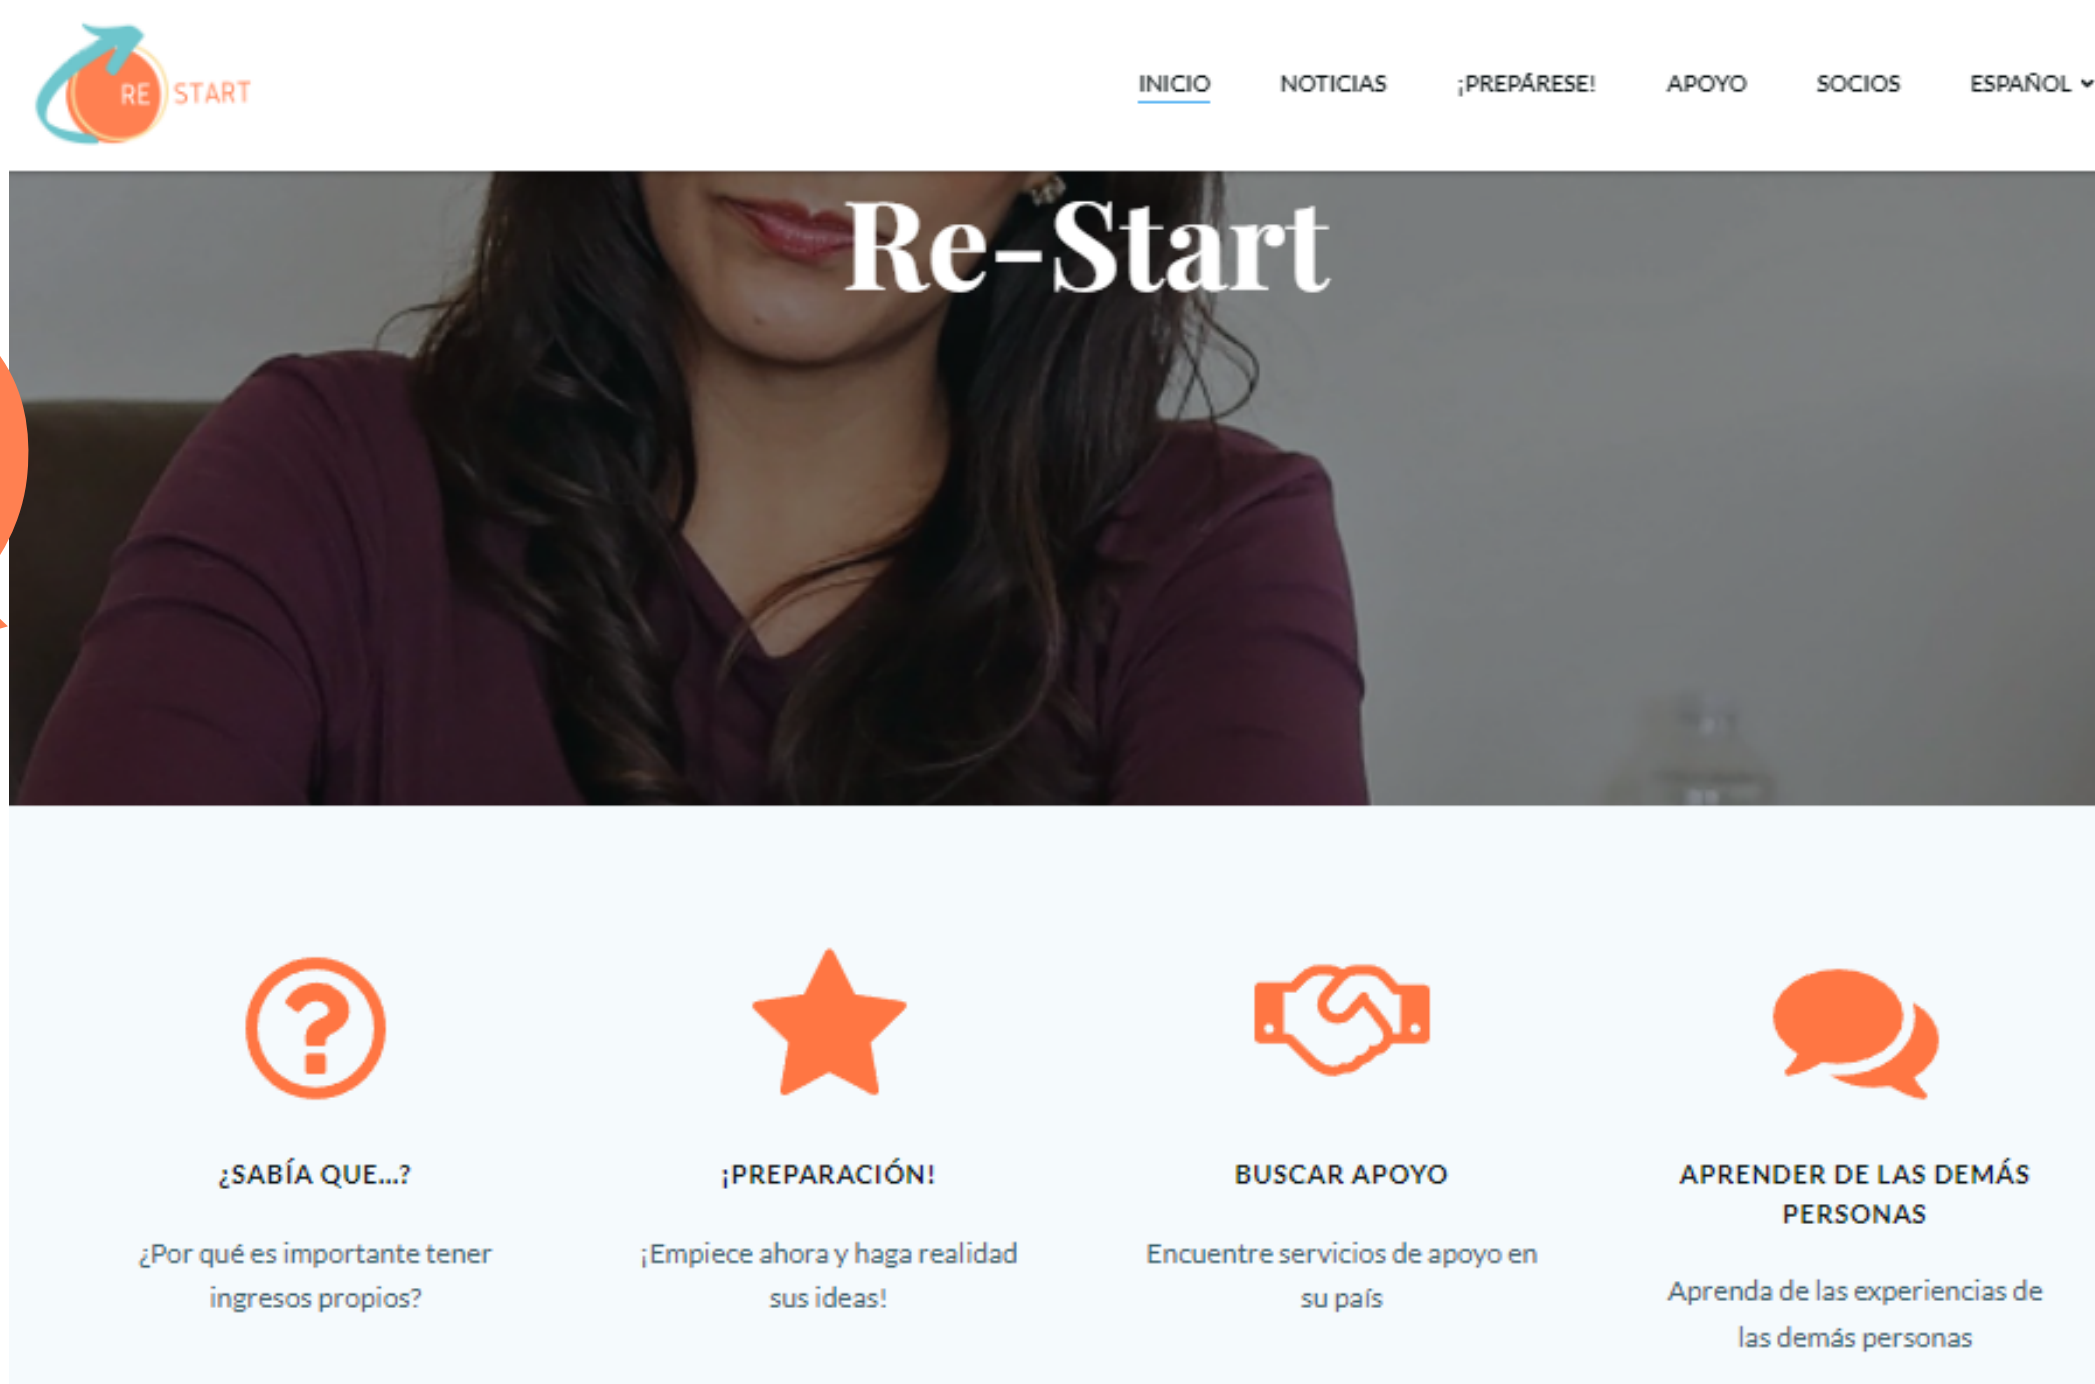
RE START

INICIO NOTICIAS ¡PREPÁRESE! APOYO SOCIOS ESPAÑOL

Re-Start

¿SABÍA QUE...?

¿Por qué es importante tener ingresos propios?

¡PREPARACIÓN!

¡Empiece ahora y haga realidad sus ideas!

BUSCAR APOYO

Encuentre servicios de apoyo en su país

APRENDER DE LAS DEMÁS PERSONAS

Aprenda de las experiencias de las demás personas